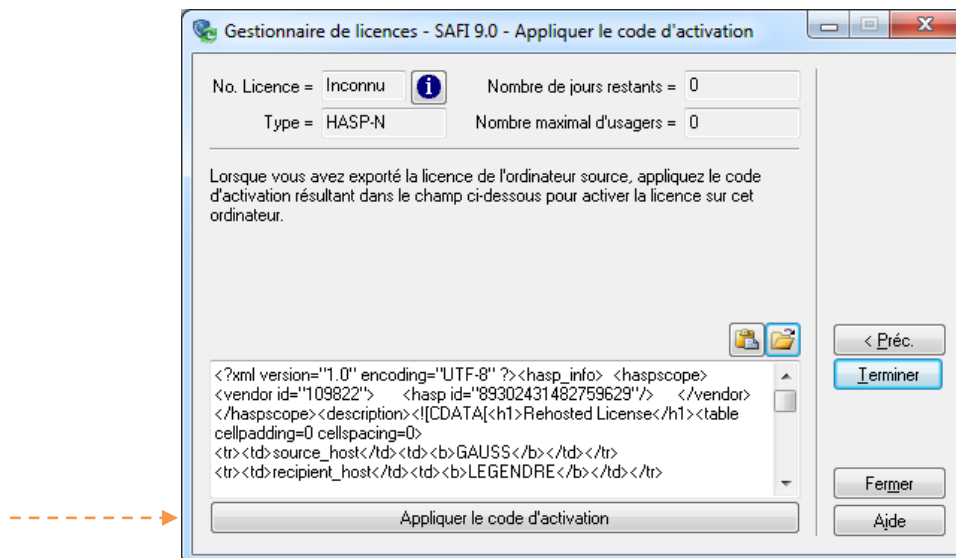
Gestionnaire de licences - SAFI 9.0 - Appliquer le code d'activation

No. Licence = Inconnu

Nombre de jours restants = 0

Type = HASP-N

Nombre maximal d'usagers = 0

Lorsque vous avez exporté la licence de l'ordinateur source, appliquez le code d'activation résultant dans le champ ci-dessous pour activer la licence sur cet ordinateur.

<?xml version="1.0" encoding="UTF-8" ?><hasp_info> <haspscope> <vendor id="109822"> <hasp id="89302431482759629"/> </vendor> </haspscope><description><![CDATA[<h1>Rehosted License</h1><table cellpadding=0 cellspacing=0> <tr><td>source_host</td><td><b>GAUSS</b></td></tr> <tr><td>recipient_host</td><td><b>LEGENDRE</b></td></tr>

Appliquer le code d'activation

< Préc.

Terminer

Fermer

Aide